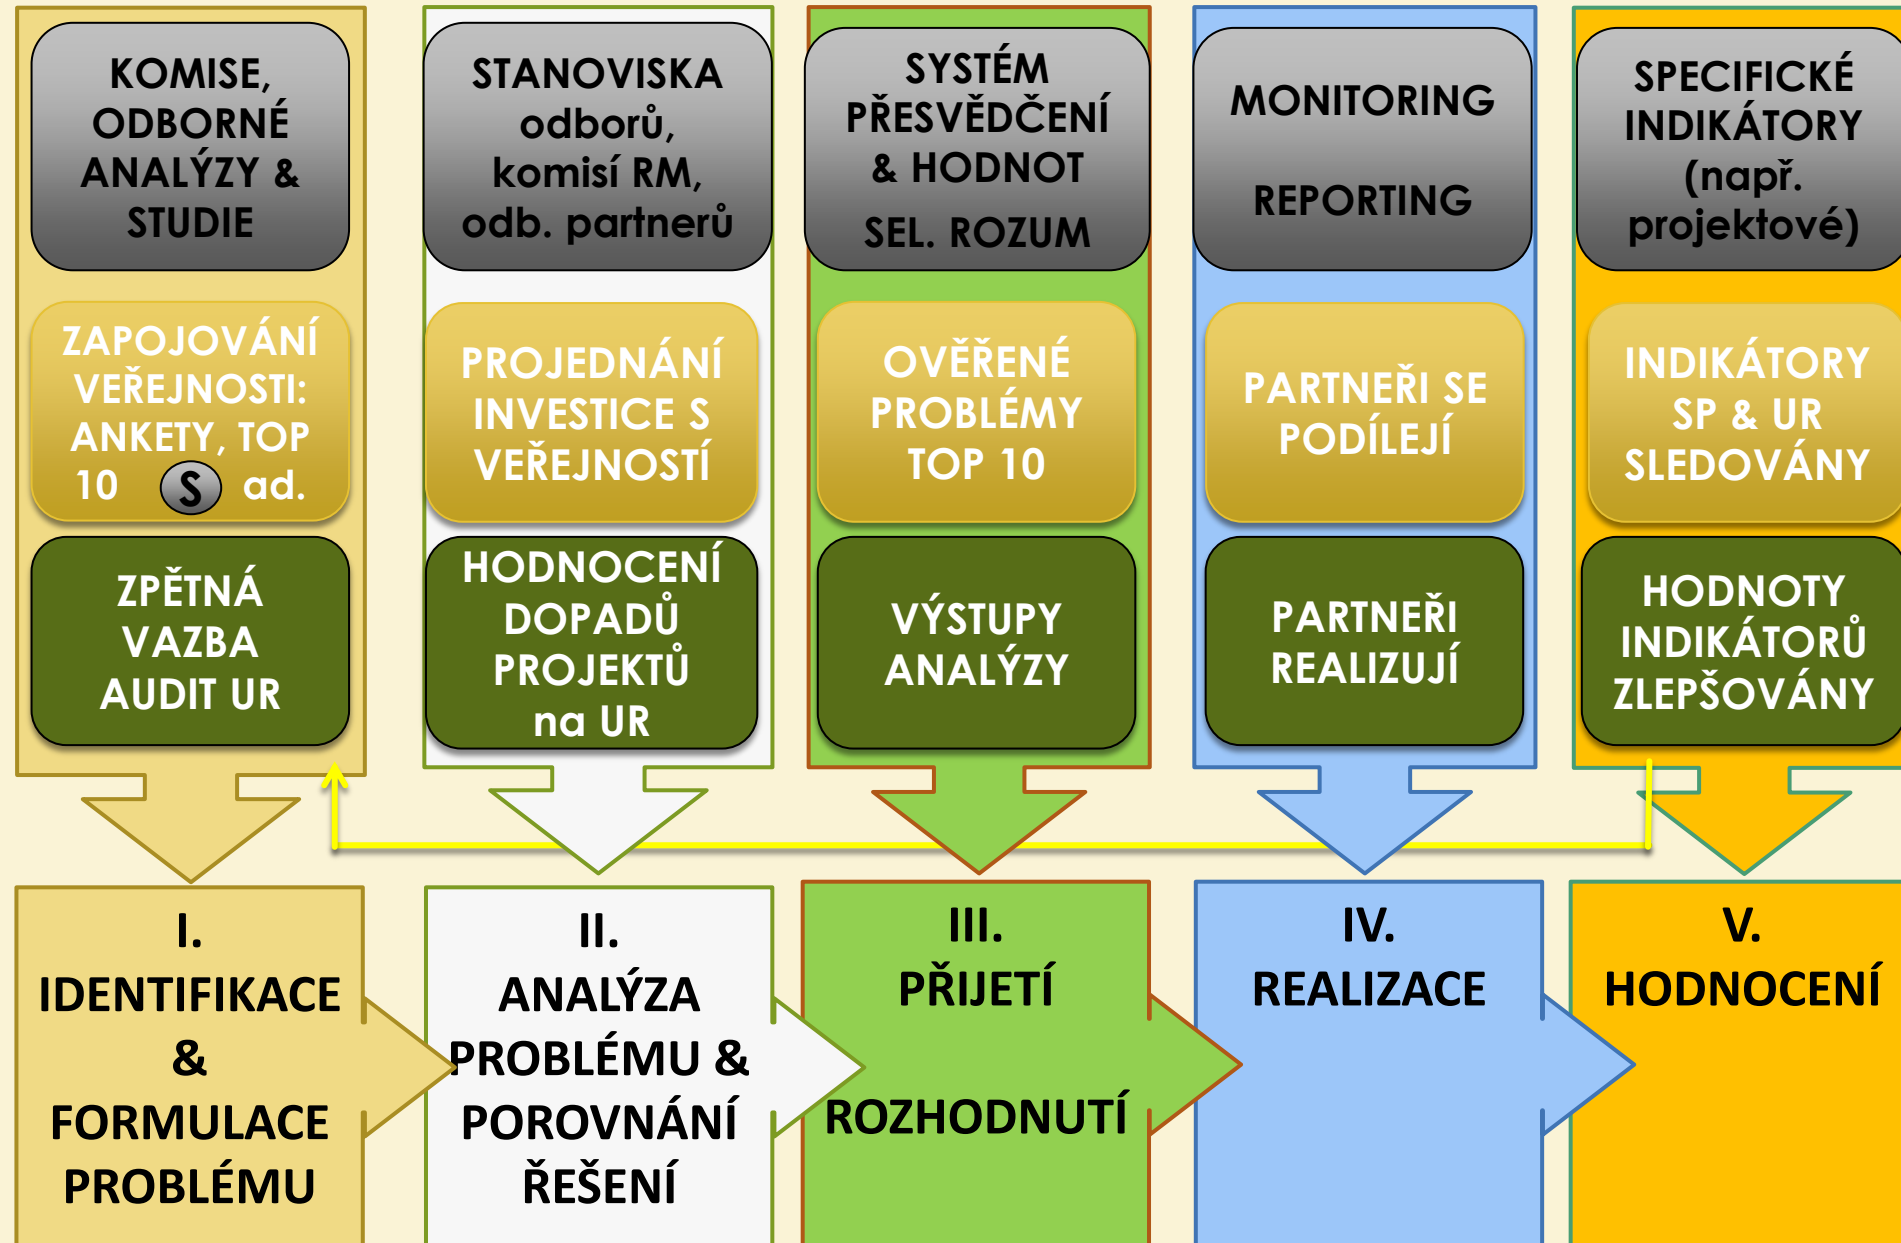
KOMISE, ODBORNÉ ANALÝZY & STUDIE

ZAPOJOVÁNÍ VEŘEJNOSTI: ANKETY, TOP 10 S ad.

ZPĚTNÁ VAZBA AUDIT UR

STANOVISKA odborů, komisí RM, odb. partnerů

PROJEDNÁNÍ INVESTICE S VEŘEJNOSTÍ

HODNOCENÍ DOPADŮ PROJEKTŮ na UR

SYSTÉM PŘESVĚDČENÍ & HODNOT

SEL. ROZUM

OVĚŘENÉ PROBLÉMY TOP 10

VÝSTUPY ANALÝZY

MONITORING

REPORTING

PARTNEŘI SE PODÍLEJÍ

PARTNEŘI REALIZUJÍ

SPECIFICKÉ INDIKÁTORY (např. projektové)

INDIKÁTORY SP & UR SLEDOVÁNY

HODNOTY INDIKÁTORŮ ZLEPŠOVÁNY

I. IDENTIFIKACE & FORMULACE PROBLÉMU

II. ANALÝZA PROBLÉMU & POROVNÁNÍ ŘEŠENÍ

III. PŘIJETÍ

ROZHODNUTÍ

IV. REALIZACE

V. HODNOCENÍ